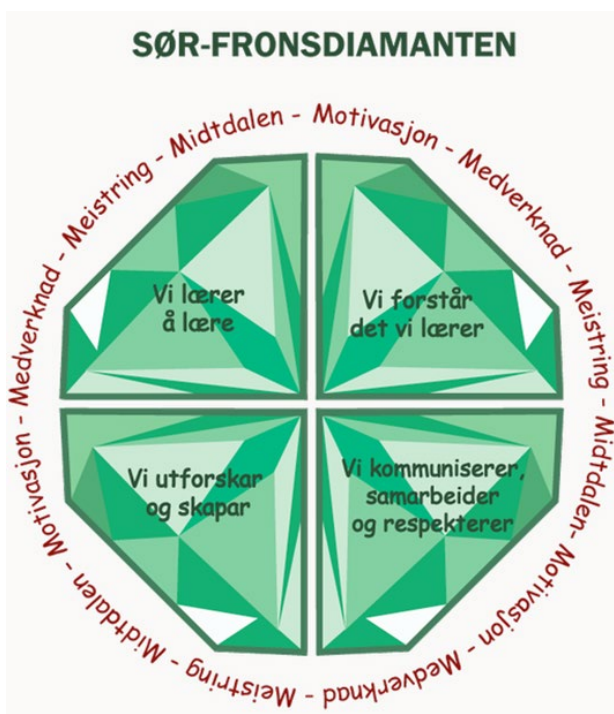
SØR-FRONSDIAMANTEN

Midtdalen - Motivasjon - Medverknad - Meistring - Midtdalen - Motivasjon - Medverknad - Meistring - Midtdalen - Motivasjon - Medverknad - Meistring -

Vi lærer å lære

Vi forstår det vi lærer

Vi utforskar og skapar

Vi kommuniserer, samarbeider og respekterer